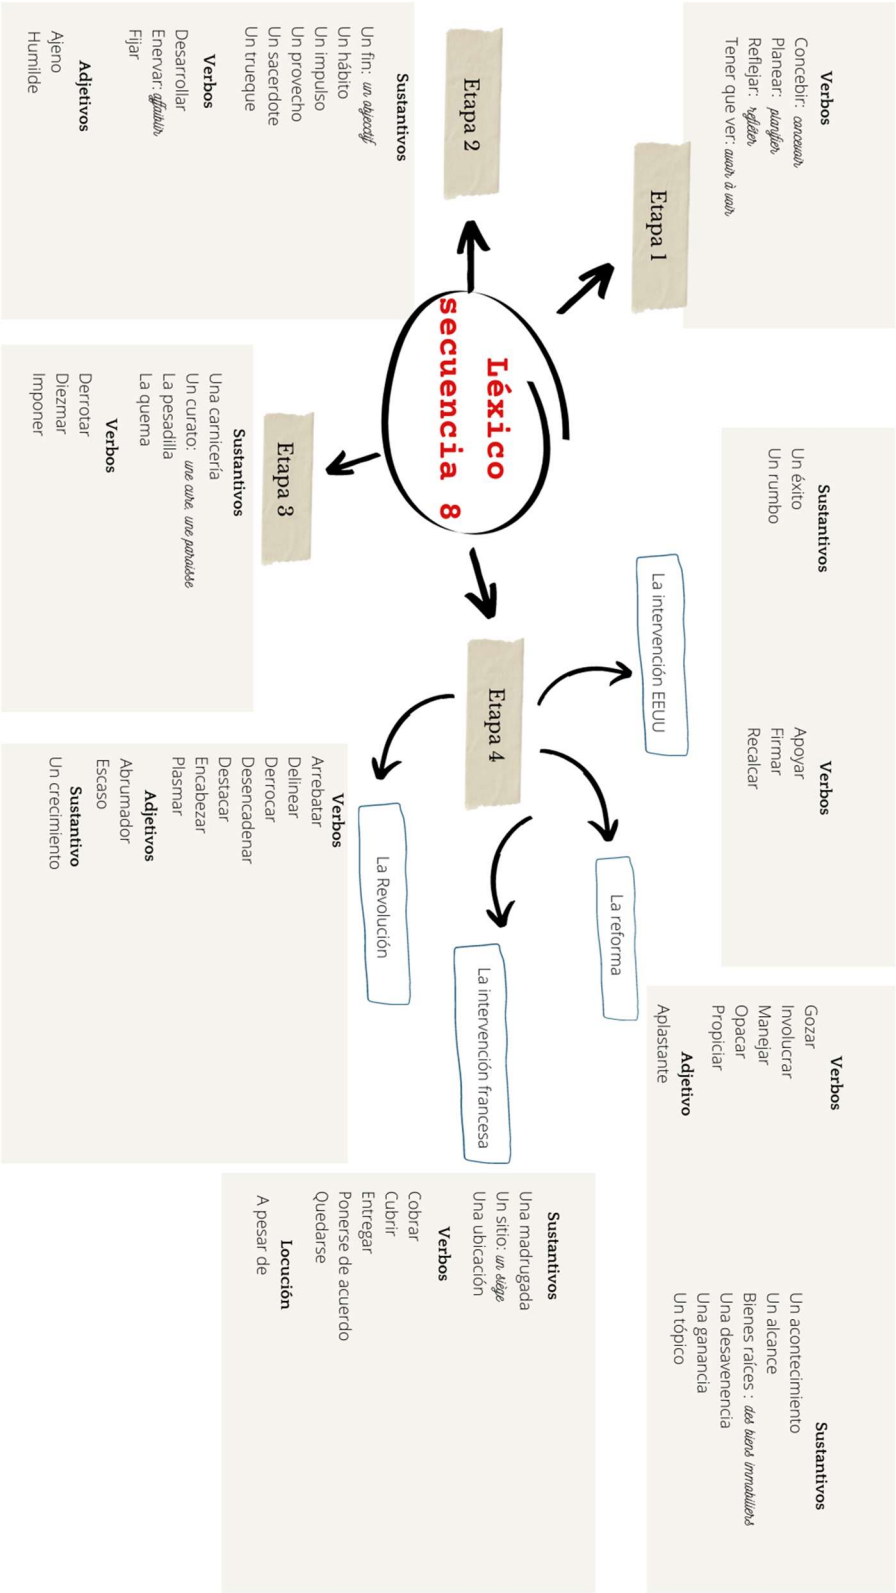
Léxico secuencia 8

Etapa 1

Verbos
Concebir: concevoir
Planear: planifier
Reflejar: refléter
Tener que ver: avoir à voir

Etapa 2

Sustantivos
Un fin: un objectif
Un hábito
Un impulso
Un provecho
Un sacerdote
Un trueque

Verbos
Desarrollar
Enervar: affaiblir
Fijar

Adjetivos
Ajeno
Humilde

Etapa 3

Sustantivos
Una carnicería
Un curato: une cure, une paroisse
La pesadilla
La quema

Verbos
Derrotar
Diezmar
Imponer

Etapa 4

La intervención EEUU

Sustantivos
Un éxito
Un rumbo

Verbos
Apoyar
Firmar
Recalcar

La reforma

Verbos
Gozar
Involucrar
Manejar
Opacar
Propiciar

Adjetivo
Aplastante

Sustantivos
Un acontecimiento
Un alcance
Bienes raíces : des biens immobiliers
Una desavenencia
Una ganancia
Un tópico

La intervención francesa

Sustantivos
Una madrugada
Un sitio: un siège
Una ubicación

Verbos
Cobrar
Cubrir
Entregar
Ponerse de acuerdo
Quedarse

Locución
A pesar de

La Revolución

Verbos
Arrebatar
Delinear
Derrocar
Desencadenar
Destacar
Encabezar
Plasmar

Adjetivos
Abrumador
Escaso

Sustantivo
Un crecimiento